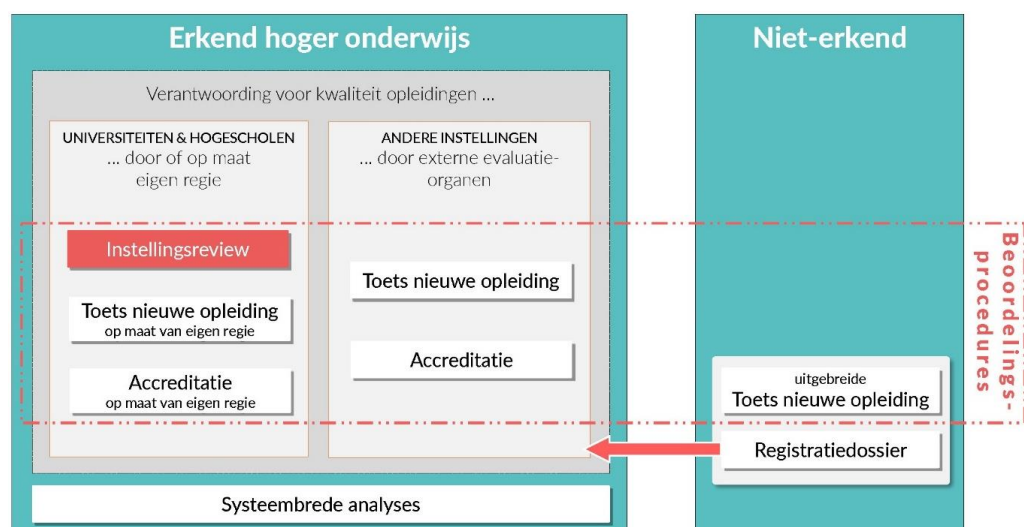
Erkend hoger onderwijs

Niet-erkend

Verantwoording voor kwaliteit opleidingen ...

UNIVERSITEITEN & HOGESCHOLEN
... door of op maat eigen regie

ANDERE INSTELLINGEN
... door externe evaluatieorganen

Instellingsreview

Toets nieuwe opleiding
op maat van eigen regie

Accreditatie
op maat van eigen regie

Toets nieuwe opleiding

Accreditatie

uitgebreide
Toets nieuwe opleiding

Registratiedossier

Beoordelingsprocedures

Systeembrede analyses